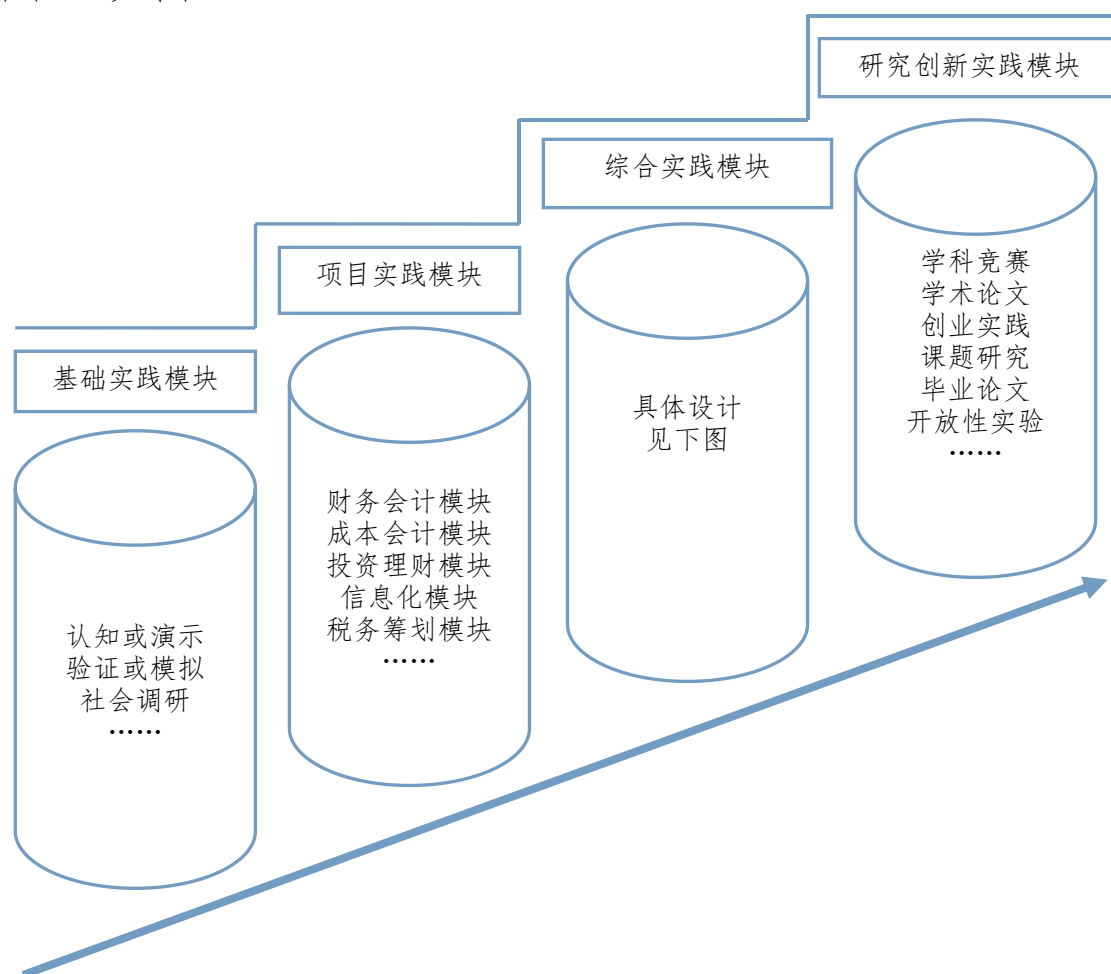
研究创新实践模块

综合实践模块

项目实践模块

基础实践模块

认知或演示
验证或模拟
社会调研
……

财务会计模块
成本会计模块
投资理财模块
信息化模块
税务筹划模块
……

具体设计
见下图

学科竞赛
学术论文
创业实践
课题研究
毕业论文
开放性实验
……